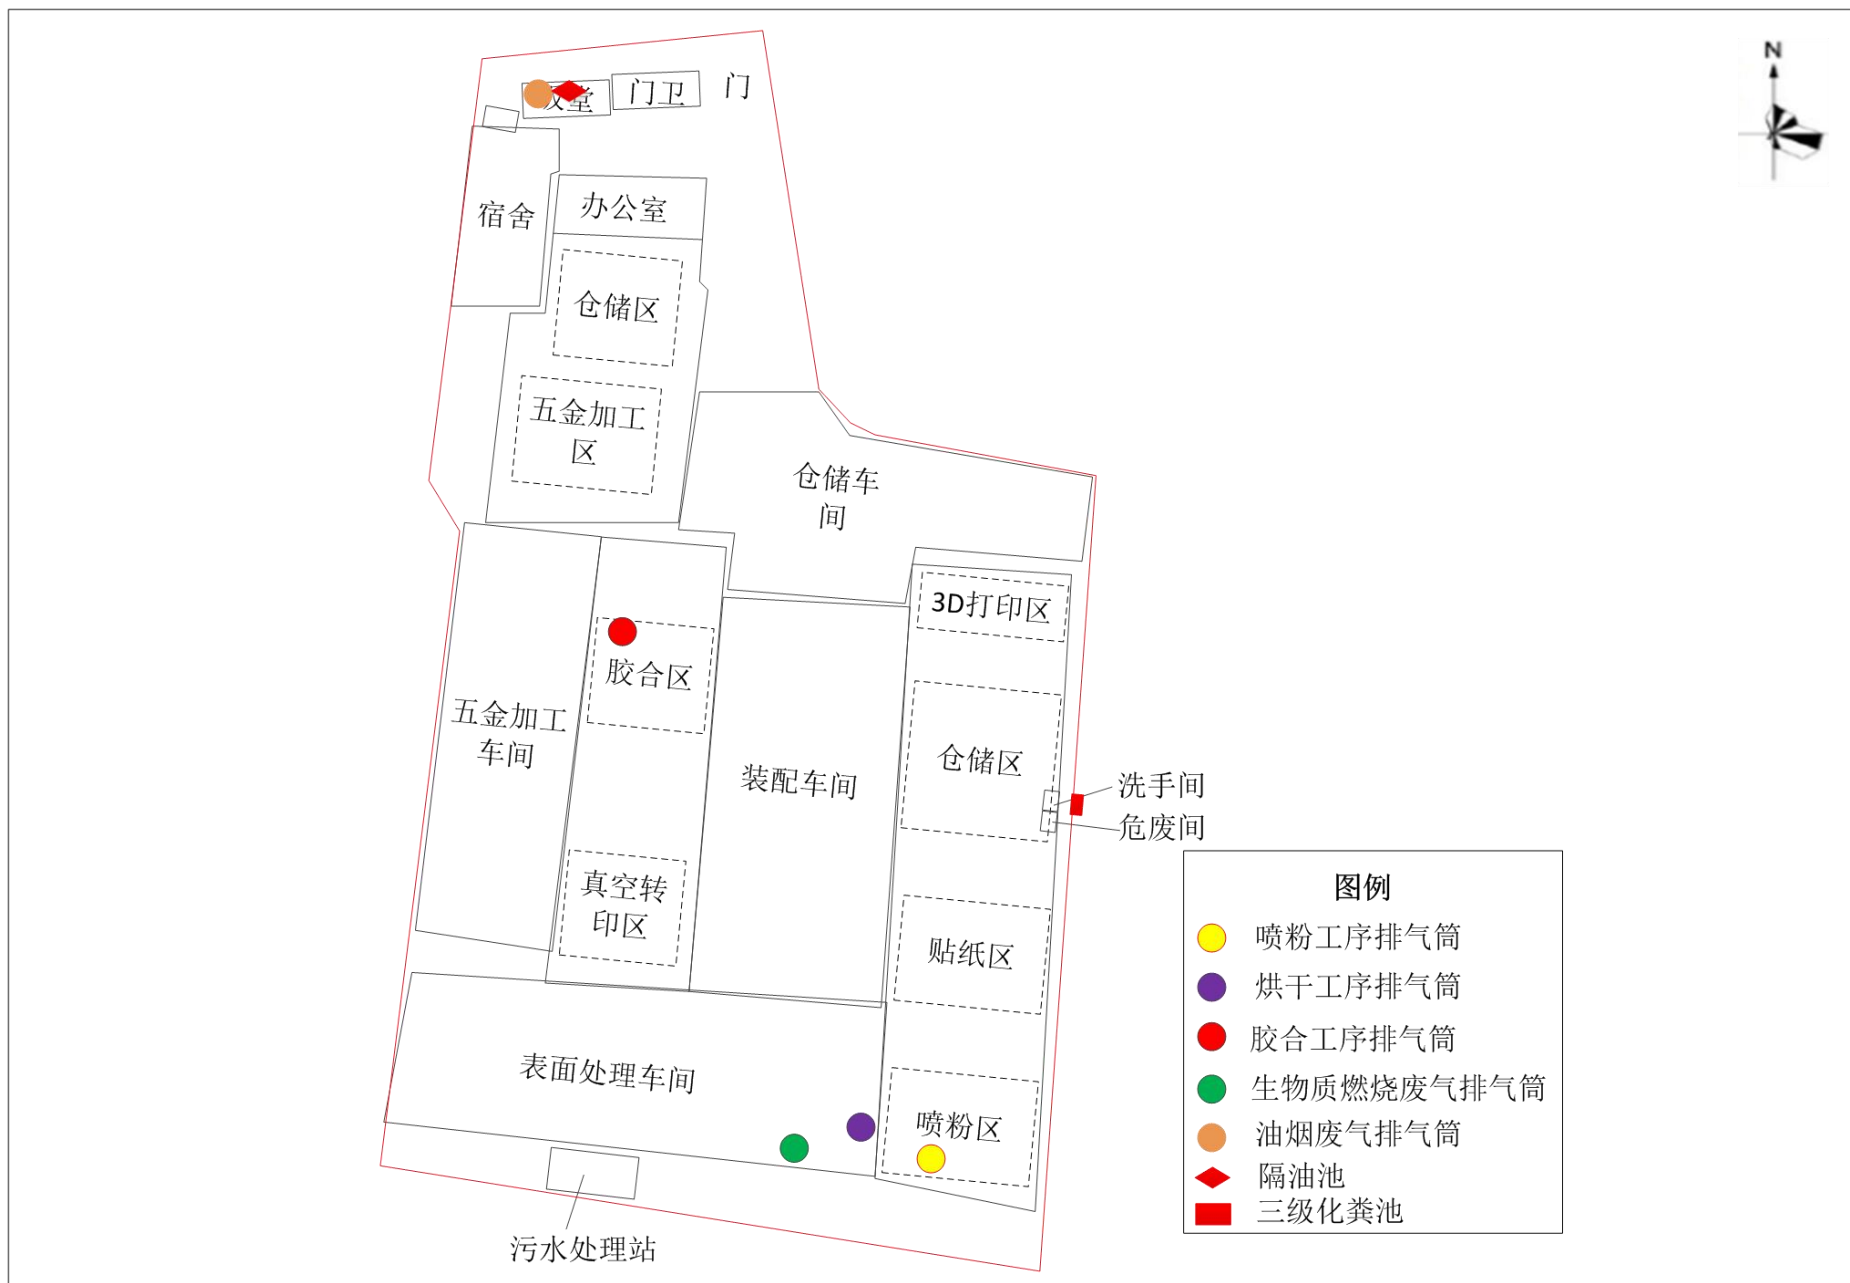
N

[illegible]堂

门卫

门

宿舍

办公室

仓储区

五金加工区

仓储车间

3D打印区

胶合区

五金加工车间

装配车间

仓储区

洗手间

危废间

真空转印区

贴纸区

表面处理车间

喷粉区

污水处理站

图例

喷粉工序排气筒

烘干工序排气筒

胶合工序排气筒

生物质燃烧废气排气筒

油烟废气排气筒

隔油池

三级化粪池